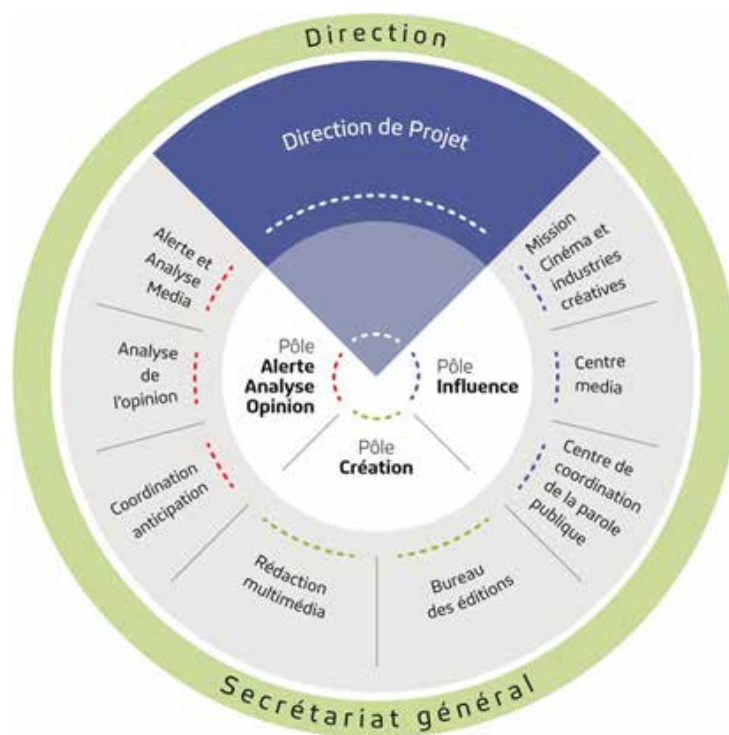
Direction

Direction de Projet

Alerte et Analyse Media

Analyse de l'opinion

Coordination anticipation

Rédaction multimédia

Bureau des éditions

Centre de coordination de la parole publique

Centre media

Mission Cinéma et industries créatives

Pôle Alerte Analyse Opinion

Pôle Influence

Pôle Création

Secrétariat général